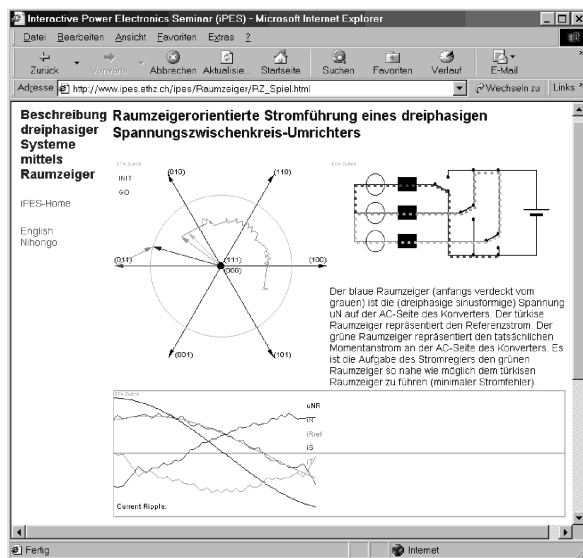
Interactive Power Electronics Seminar (iPES) - Microsoft Internet Explorer

Datei Bearbeiten Ansicht Favoriten Extras ?

Zurück Vorwärts Abbrechen Aktualisie... Startseite Suchen Favoriten Verlauf E-Mail

Adresse http://www.ipes.ethz.ch/ipes/Raumzeiger/RZ_Spiel.html Wechseln zu Links

Beschreibung dreiphasiger Systeme mittels Raumzeiger

IPES-Home

English
Nihongo

Raumzeigerorientierte Stromführung eines dreiphasigen Spannungszwischenkreis-Umrichters

ETH Zürich

INIT
GO

(010)
(110)
(011)
(111)
(000)
(100)
(001)
(101)

ETH Zürich

Der blaue Raumzeiger (anfangs verdeckt vom grauen) ist die (dreiphasige sinusförmige) Spannung uN auf der AC-Seite des Konverters. Der türkise Raumzeiger repräsentiert den Referenzstrom. Der grüne Raumzeiger repräsentiert den tatsächlichen Momentanstrom an der AC-Seite des Konverters. Es ist die Aufgabe des Stromreglers den grünen Raumzeiger so nahe wie möglich dem türkisen Raumzeiger zu führen (minimaler Stromfehler).

ETH Zürich

uNR
iN
iRef
iS

Current Ripple:

Fertig
Internet